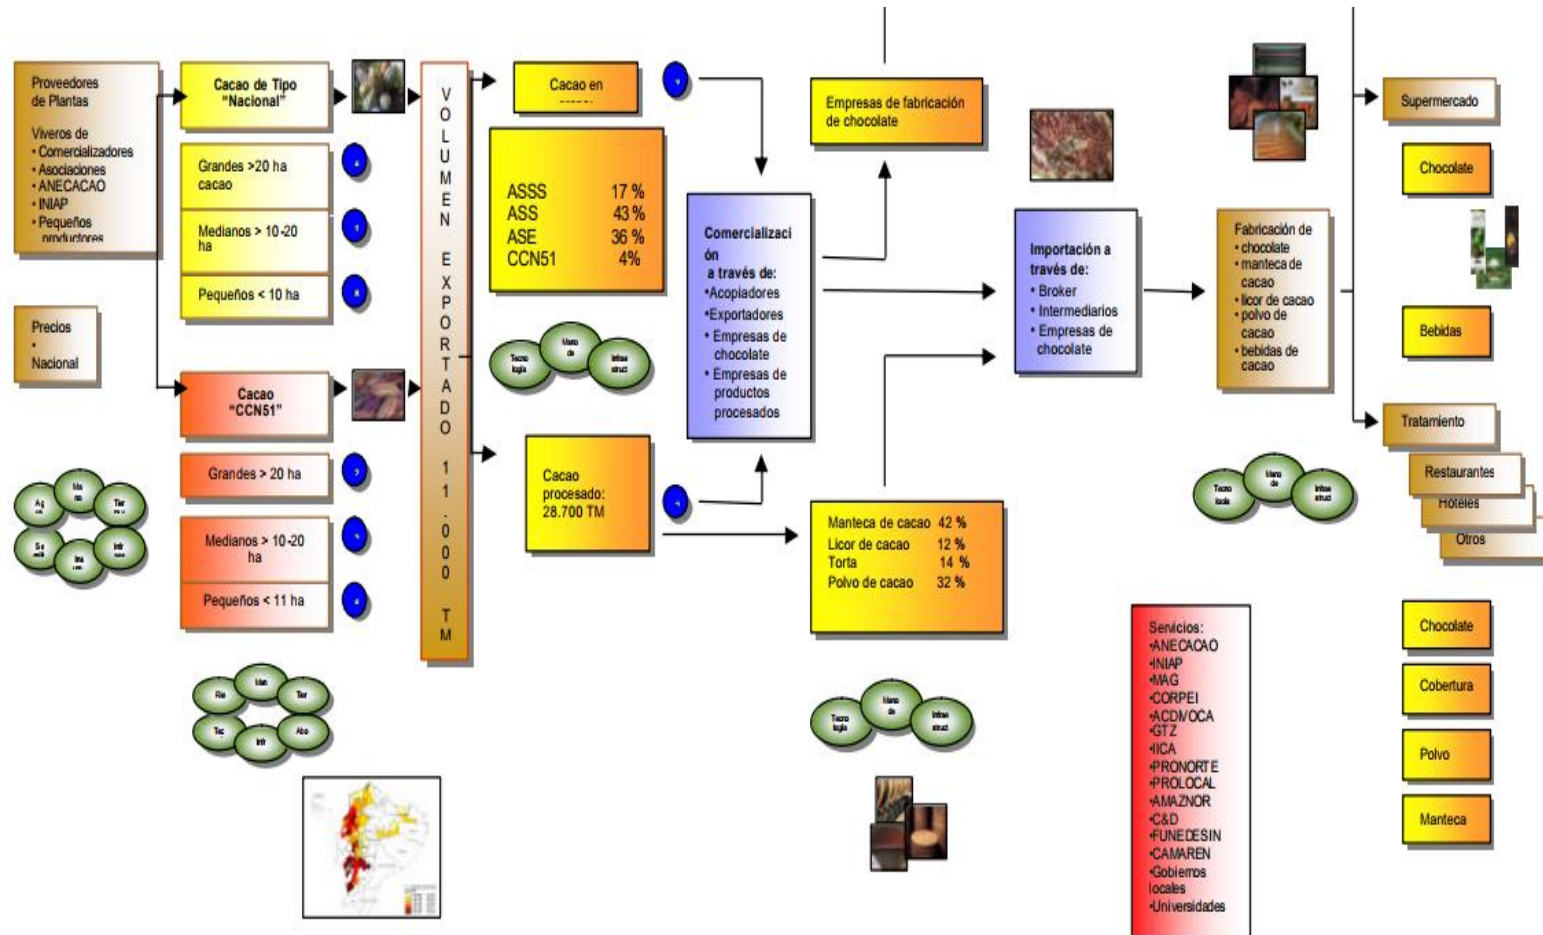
Proveedores de Plantas

Viveros de
• Comercializadores
• Asociaciones
• ANECACAO
• INIAP
• Pequeños productores

Precios
•
Nacional

Cacao de Tipo "Nacional"

Grandes >20 ha cacao

Medianos > 10-20 ha

Pequeños < 10 ha

Cacao "CCN51"

Grandes > 20 ha

Medianos > 10-20 ha

Pequeños < 11 ha

VOLUMEN EXPORTADO 11.000 TM

Cacao en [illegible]

| ASSS | 17 % |
|---|---|
| ASS | 43 % |
| ASE | 36 % |
| CCN51 | 4% |

Tecnología
Mano de
Infraestruct

Cacao procesado: 28.700 TM

Comercialización a través de:
•Acopiadores
•Exportadores
• Empresas de chocolate
• Empresas de productos procesados

Empresas de fabricación de chocolate

Manteca de cacao 42 %
Licor de cacao 12 %
Torta 14 %
Polvo de cacao 32 %

Tecnología
Mano de
Infraestruct

Importación a través de:
• Broker
• Intermediarios
• Empresas de chocolate

Fabricación de
• chocolate
• manteca de cacao
• licor de cacao
• polvo de cacao
• bebidas de cacao

Tecnología
Mano de
Infraestruct

Servicios:
•ANECACAO
•INIAP
•MAG
•CORPEI
•ACDI/VOCA
•GTZ
•IICA
•PRONORTE
•PROLOCAL
•AMAZNOR
•C&D
•FUNEDESIN
•CAMAREN
•Gobiernos locales
•Universidades

Supermercado
Chocolate
Bebidas
Tratamiento
Restaurantes
Hoteles
Otros
Chocolate
Cobertura
Polvo
Manteca